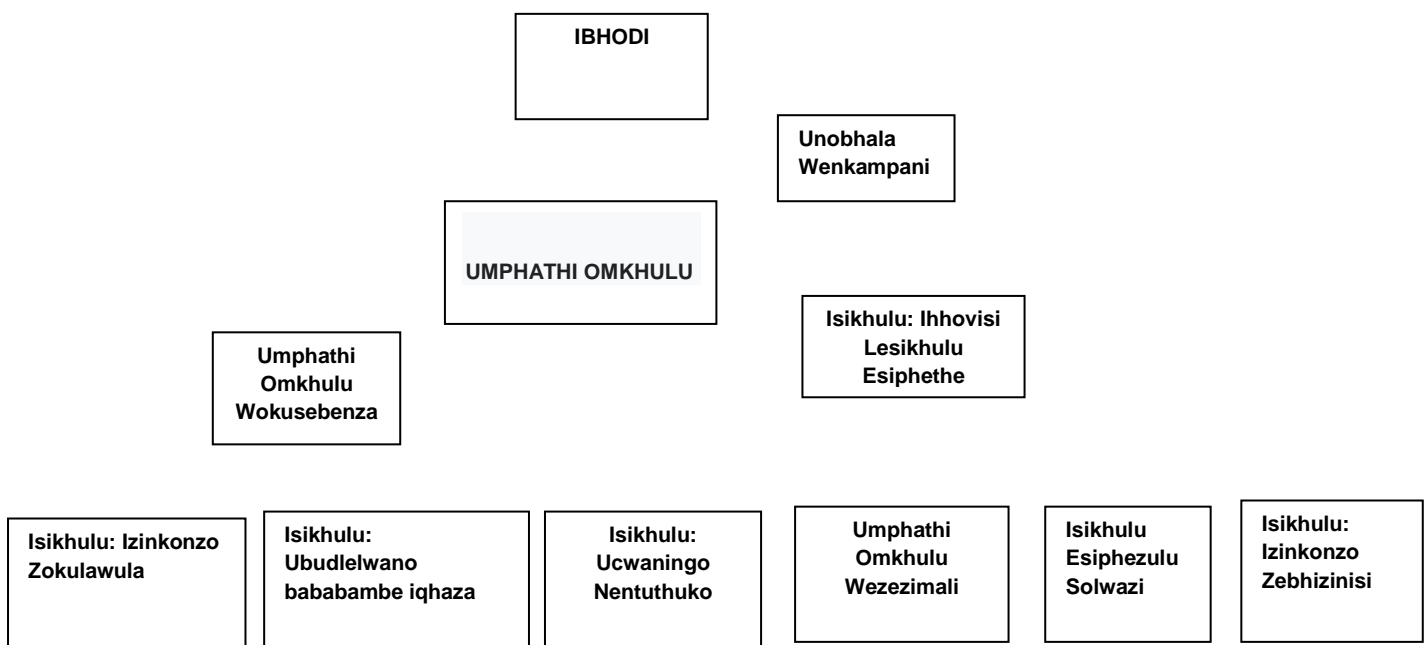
IBHODI

Unobhala Wenkampani

UMPHATHI OMKHULU

Isikhulu: Ihhovisi Lesikhulu Esiphethe

Umphathi Omkhulu Wokusebenza

Isikhulu: Izinkonzo Zokulawula

Isikhulu: Ubudlelwano bababambe iqhaza

Isikhulu: Ucwaningo Nentuthuko

Umphathi Omkhulu Wezezimali

Isikhulu Esiphezulu Solwazi

Isikhulu: Izinkonzo Zebhizinisi